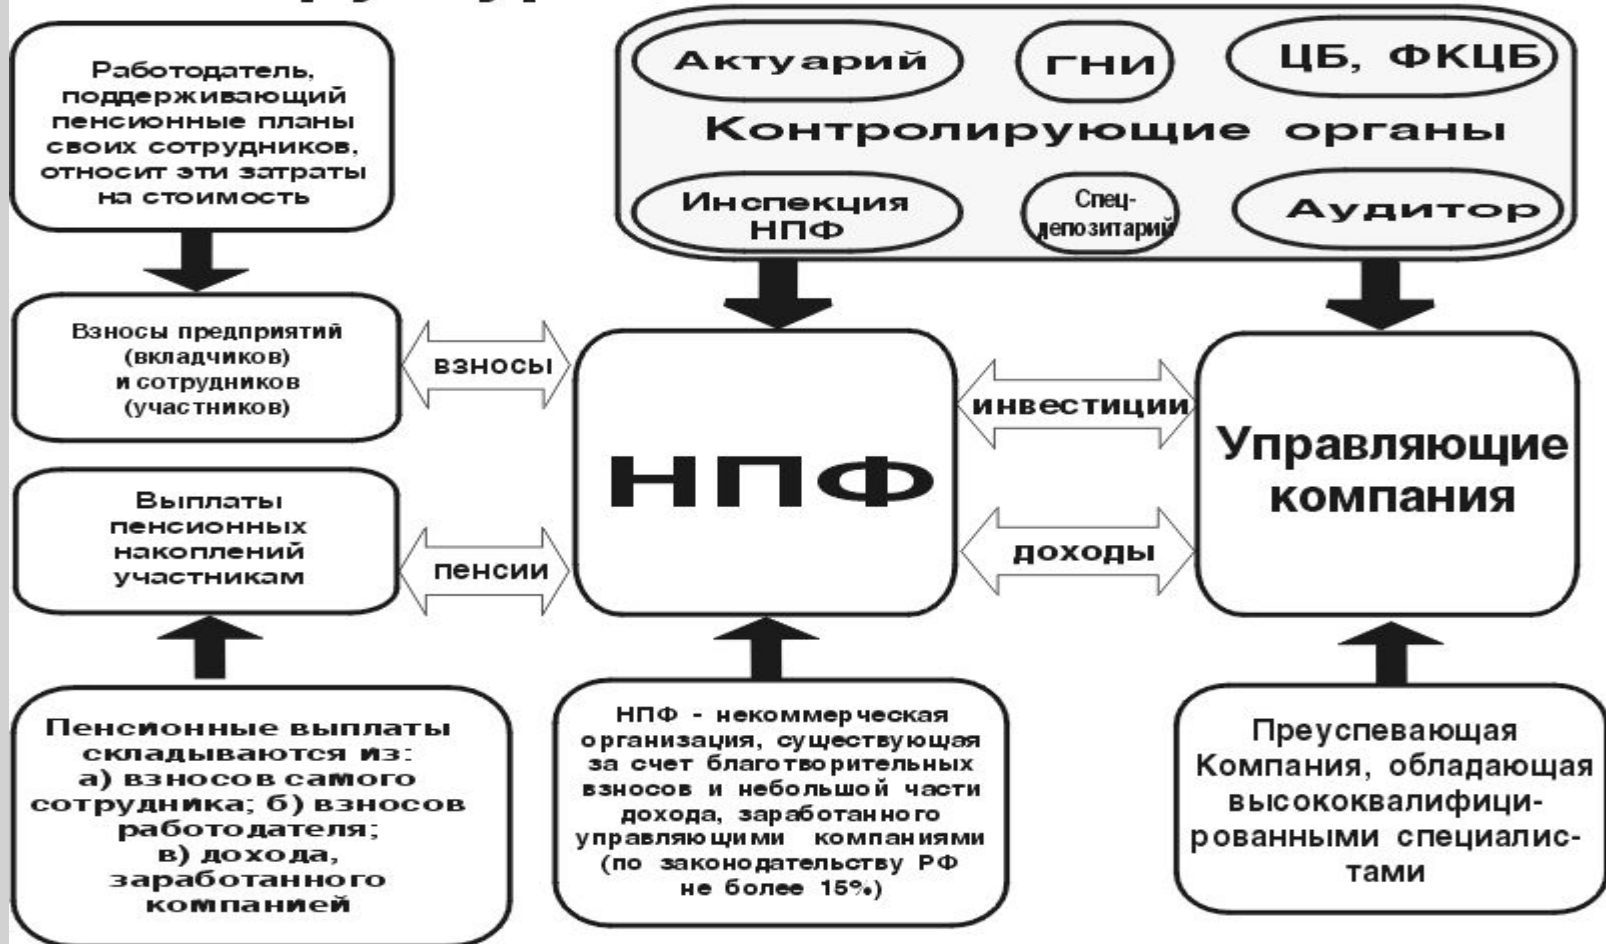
Работодатель, поддерживающий пенсионные планы своих сотрудников, относит эти затраты на стоимость

Актуарий

ГНИ

ЦБ, ФКЦБ

Контролирующие органы

Инспекция НПФ

Спец-депозитарий

Аудитор

Взносы предприятий (вкладчиков) и сотрудников (участников)

взносы

НПФ

инвестиции

доходы

Управляющие компания

Выплаты пенсионных накоплений участникам

пенсии

Пенсионные выплаты складываются из: а) взносов самого сотрудника; б) взносов работодателя; в) дохода, заработанного компанией

НПФ - некоммерческая организация, существующая за счет благотворительных взносов и небольшой части дохода, заработанного управляющими компаниями (по законодательству РФ не более 15%)

Преуспевающая Компания, обладающая высококвалифицированными специалистами